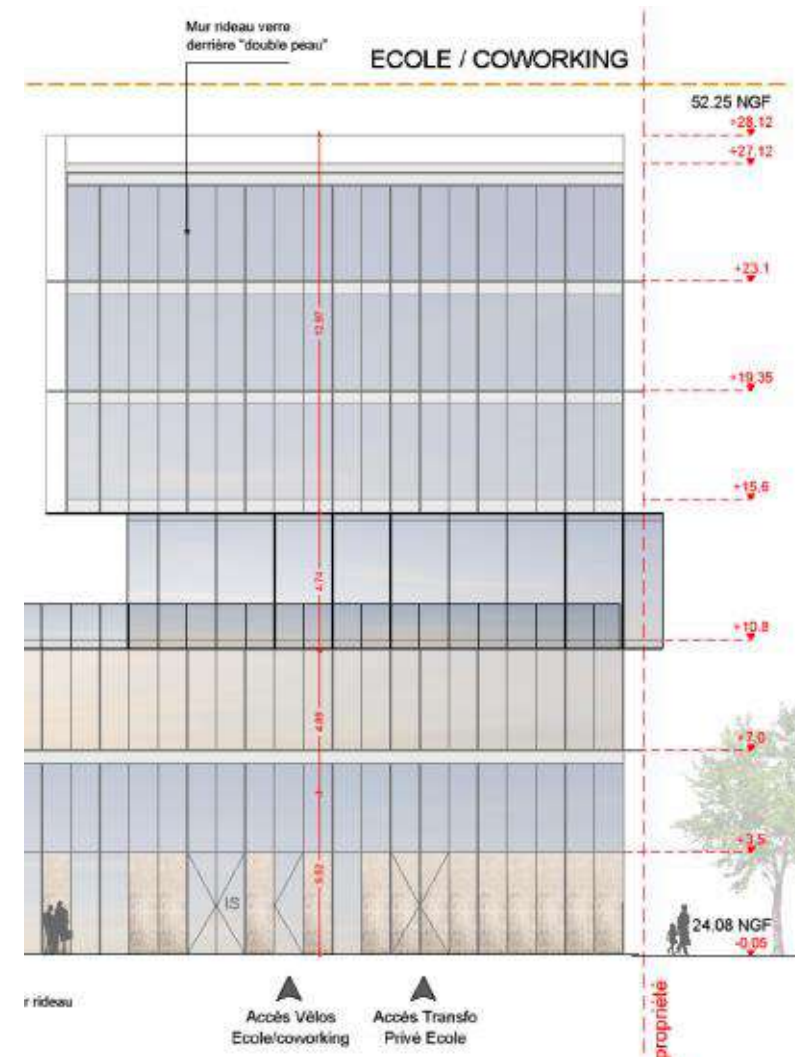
Mur rideau verre derrière "double peau"

ECOLE / COWORKING

52.25 NGF
+28.12
+27.12
+23.1
+19.35
+15.6
+10.8
+7.0
+3.5
24.08 NGF
-0.05

12.97
4.74
4.89
5.92

IS

r rideau

Accès Vélos
Ecole/coworking

Accès Transfo
Privé Ecole

propriété